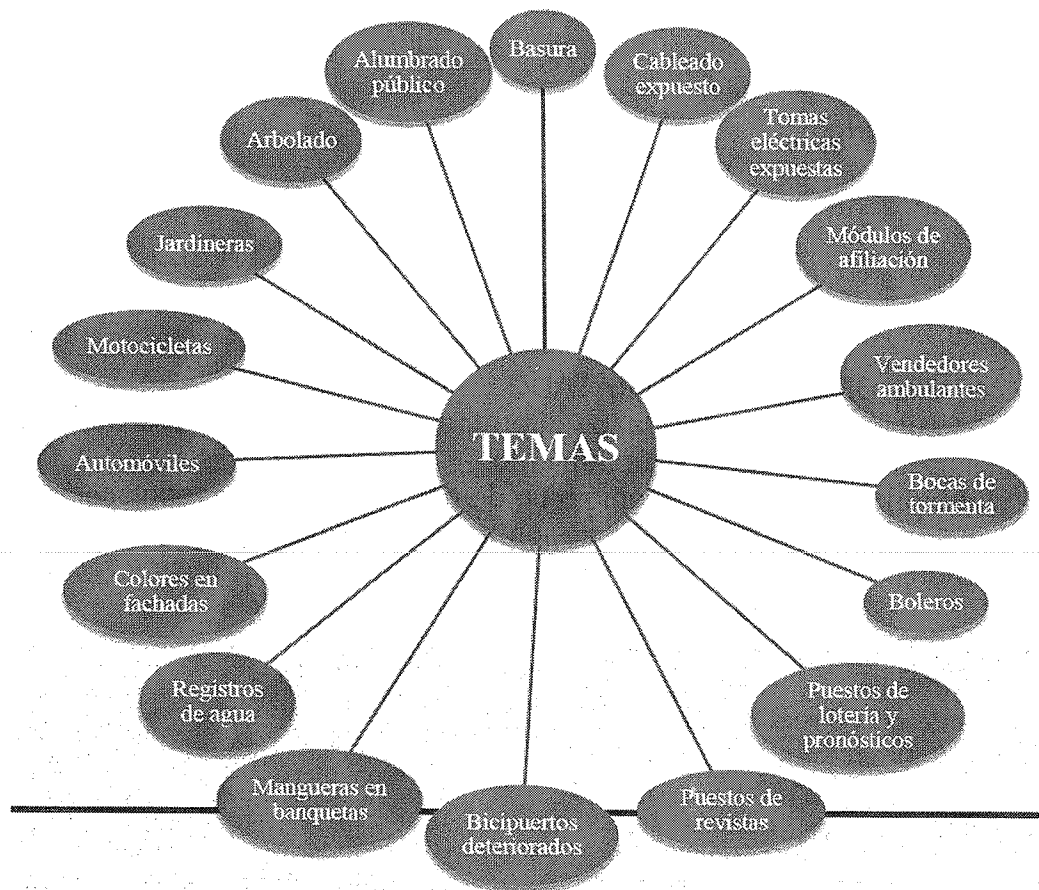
TEMAS

Basura

Cableado expuesto

Tomas eléctricas expuestas

Módulos de afiliación

Vendedores ambulantes

Bocas de tormenta

Boleros

Puestos de lotería y pronósticos

Puestos de revistas

Bicipuertos deteriorados

Mangueras en banquetas

Registros de agua

Colores en fachadas

Automóviles

Motocicletas

Jardineras

Arbolado

Alumbrado público